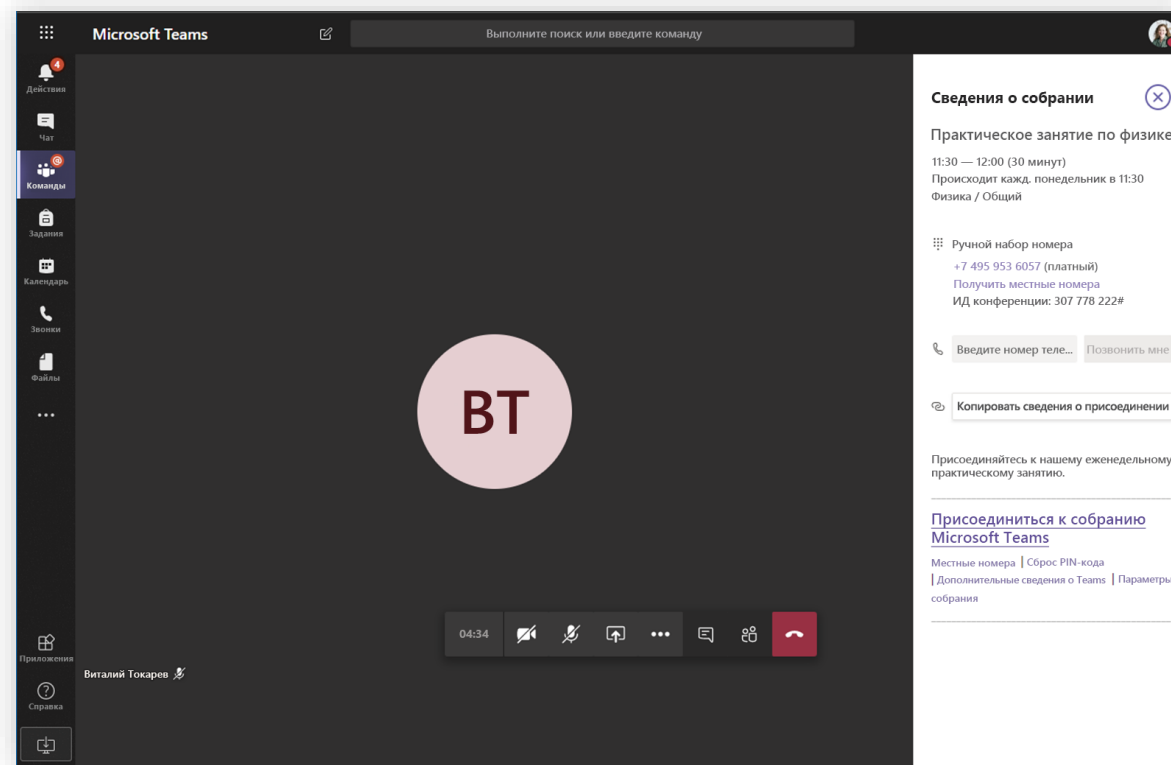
Microsoft Teams

Выполните поиск или введите команду

4
Действия

Чат

Команды

Задания

Календарь

Звонки

Файлы

...

Приложения

Справка

Сведения о собрании

Практическое занятие по физике

11:30 — 12:00 (30 минут)
Происходит кажд. понедельник в 11:30
Физика / Общий

Ручной набор номера
+7 495 953 6057 (платный)
Получить местные номера
ИД конференции: 307 778 222#

Введите номер теле...

Позвонить мне

Копировать сведения о присоединении

Присоединяйтесь к нашему еженедельному практическому занятию.

Присоединиться к собранию Microsoft Teams

Местные номера | Сброс PIN-кода | Дополнительные сведения о Teams | Параметры собрания

BT

Виталий Токарев

04:34